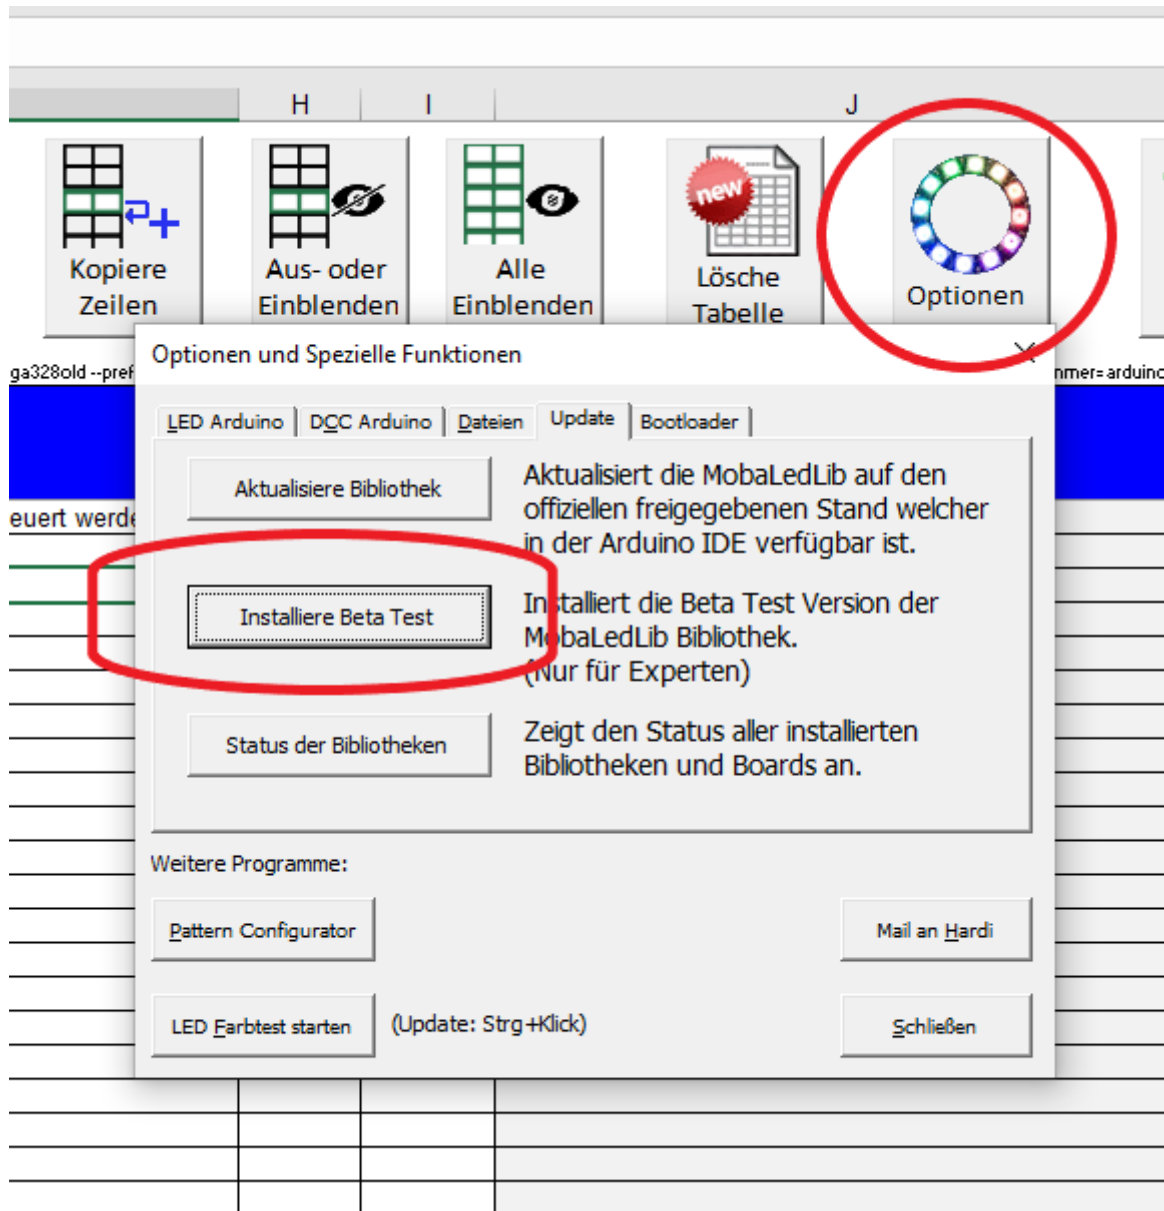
H | I | J

Kopiere Zeilen

Aus- oder Einblenden

Alle Einblenden

new

Lösche Tabelle

Optionen

ga328old --pref

nmer= arduinc

euert werde

Optionen und Spezielle Funktionen

×

LED Arduino | DCC Arduino | Dateien | Update | Bootloader

Aktualisiere Bibliothek

Aktualisiert die MobaLedLib auf den offiziellen freigegebenen Stand welcher in der Arduino IDE verfügbar ist.

Installiere Beta Test

Installiert die Beta Test Version der MobaLedLib Bibliothek. (Nur für Experten)

Status der Bibliotheken

Zeigt den Status aller installierten Bibliotheken und Boards an.

Weitere Programme:

Pattern Configurator

Mail an Hardi

LED Farbtest starten

(Update: Strg+Klick)

Schließen